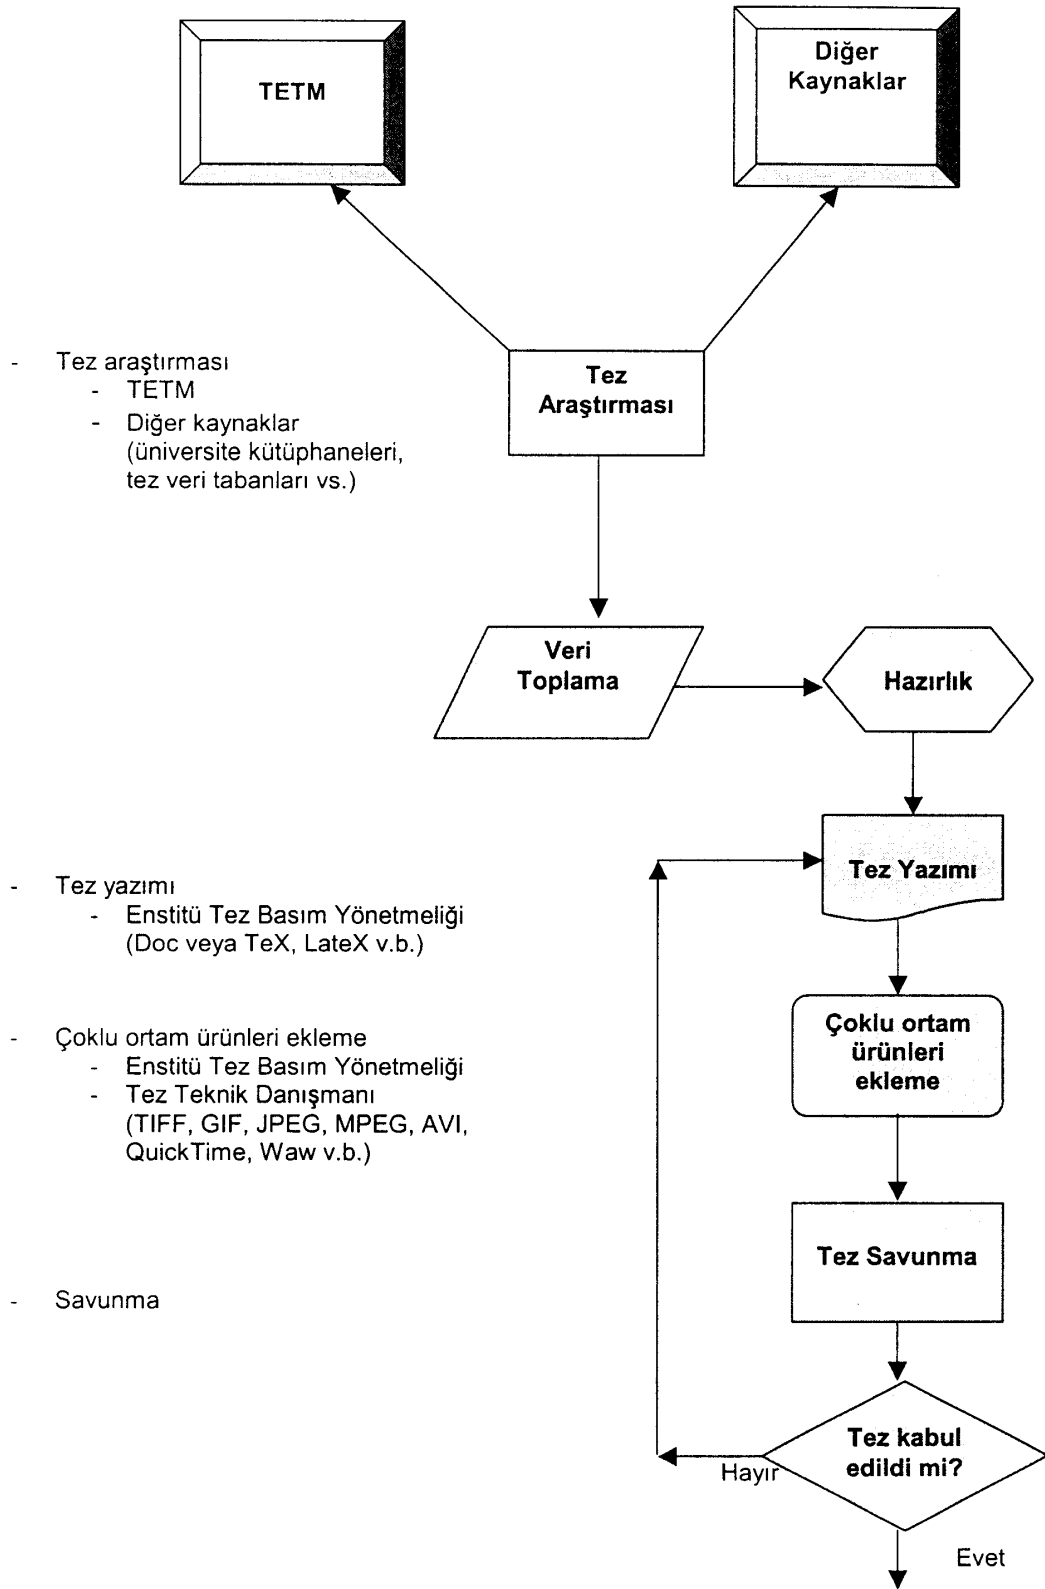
TETM

Diğer Kaynaklar

- Tez araştırması
  - TETM
  - Diğer kaynaklar (üniversite kütüphaneleri, tez veri tabanları vs.)

Tez Araştırması

Veri Toplama

Hazırlık

- Tez yazımı
  - Enstitü Tez Basım Yönetmeliği (Doc veya TeX, LateX v.b.)

Tez Yazımı

- Çoklu ortam ürünleri ekleme
  - Enstitü Tez Basım Yönetmeliği
  - Tez Teknik Danışmanı (TIFF, GIF, JPEG, MPEG, AVI, QuickTime, Waw v.b.)

Çoklu ortam ürünleri ekleme

- Savunma

Tez Savunma

Tez kabul edildi mi?

Hayır

Evet